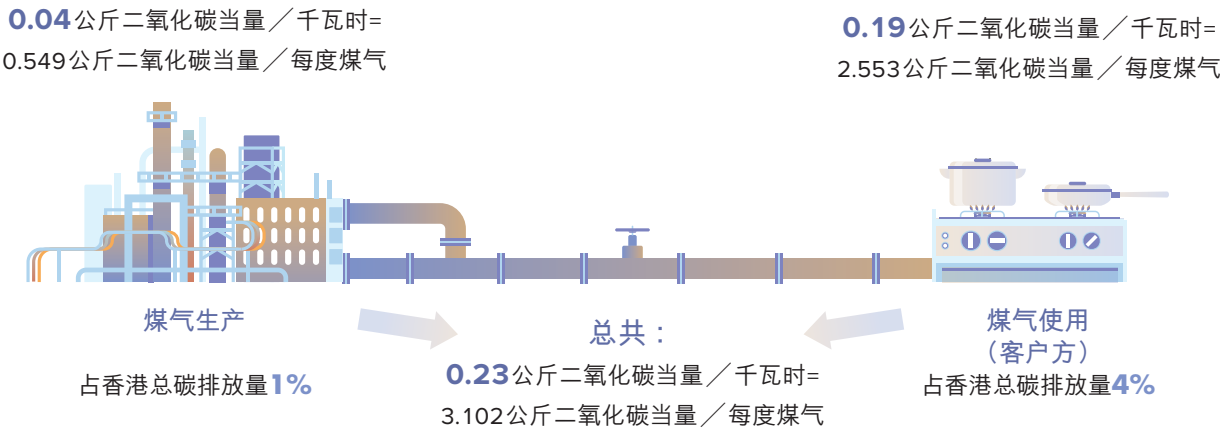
0.04公斤二氧化碳当量／千瓦时=
0.549公斤二氧化碳当量／每度煤气

0.19公斤二氧化碳当量／千瓦时=
2.553公斤二氧化碳当量／每度煤气

煤气生产

占香港总碳排放量1%

总共：

0.23公斤二氧化碳当量／千瓦时=
3.102公斤二氧化碳当量／每度煤气

煤气使用
（客户方）

占香港总碳排放量4%